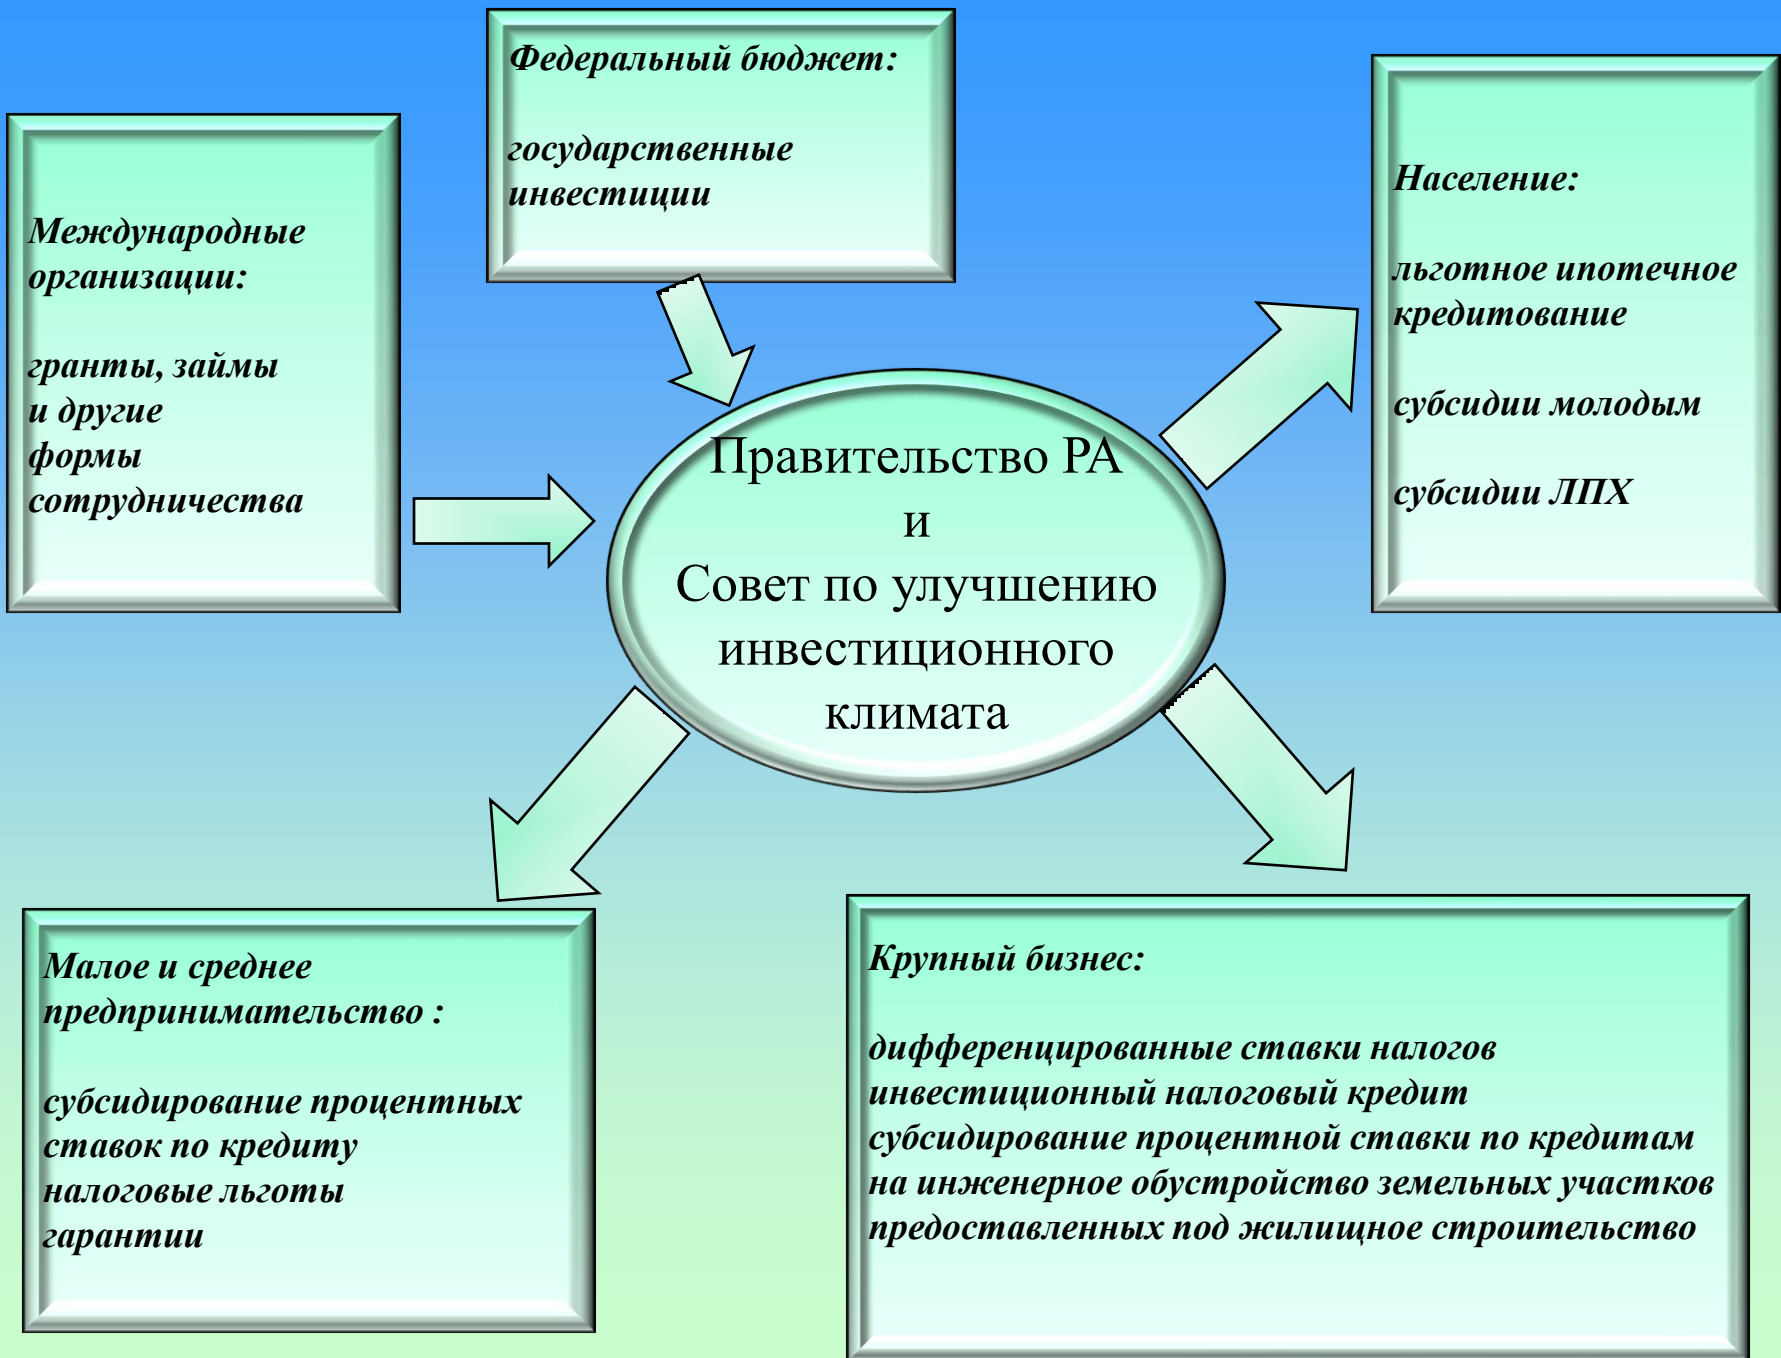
Федеральный бюджет:

государственные инвестиции

Международные организации:

гранты, займы и другие формы сотрудничества

Население:

льготное ипотечное кредитование

субсидии молодым

субсидии ЛПХ

Правительство РА
и
Совет по улучшению инвестиционного климата

Малое и среднее предпринимательство :

субсидирование процентных ставок по кредиту
налоговые льготы
гарантии

Крупный бизнес:

дифференцированные ставки налогов
инвестиционный налоговый кредит
субсидирование процентной ставки по кредитам на инженерное обустройство земельных участков предоставленных под жилищное строительство